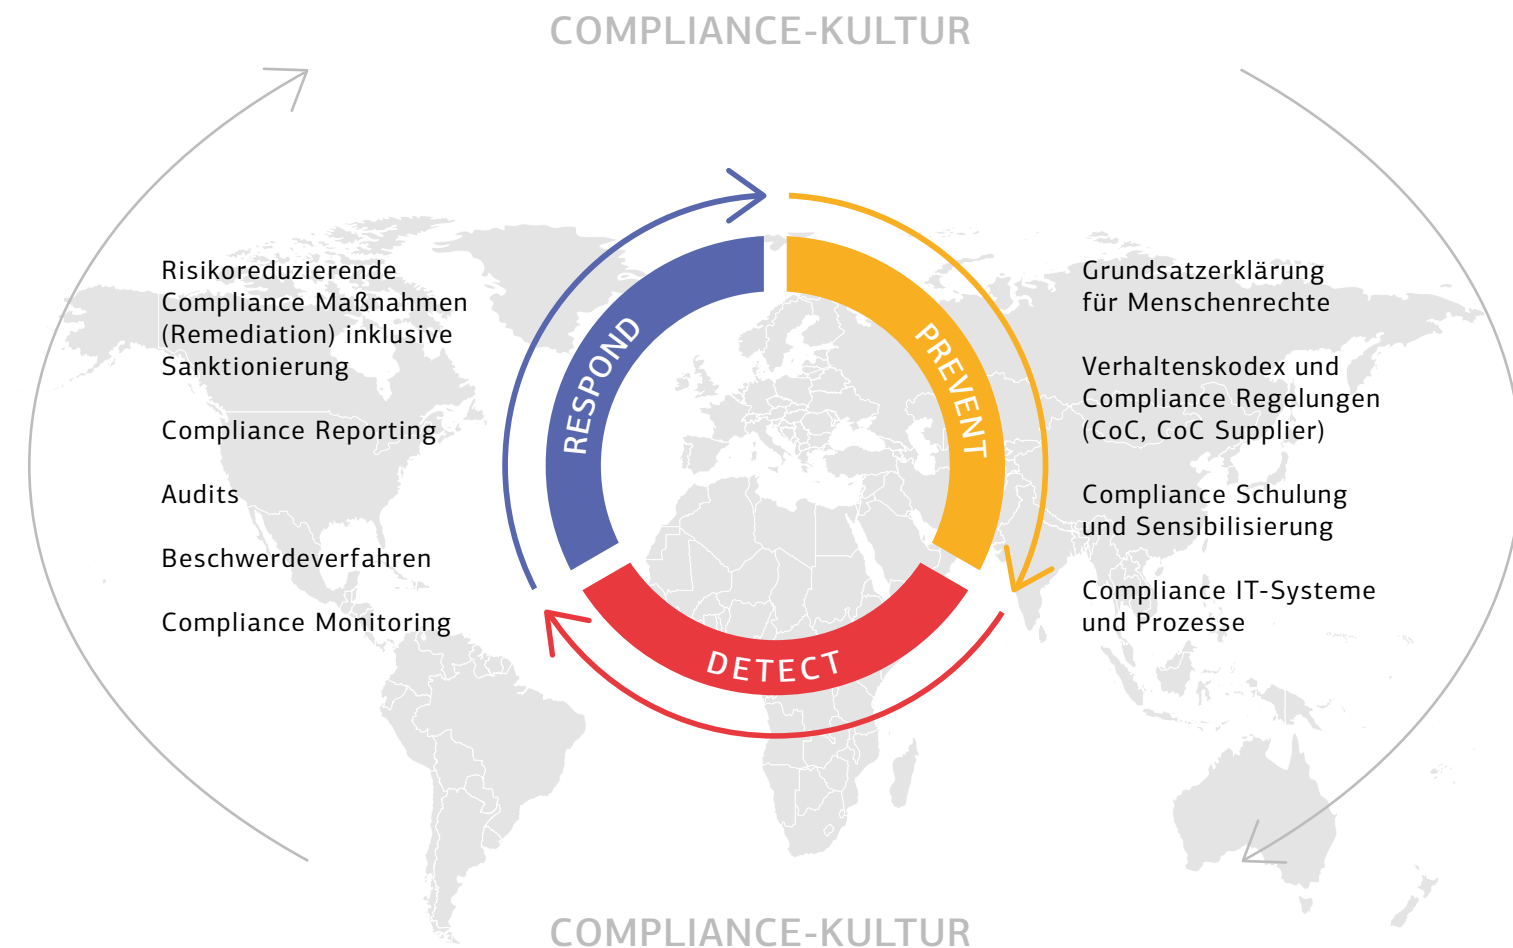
COMPLIANCE-KULTUR

Risikoreduzierende Compliance Maßnahmen (Remediation) inklusive Sanktionierung

Compliance Reporting

Audits

Beschwerdeverfahren

Compliance Monitoring

RESPOND

PREVENT

DETECT

Grundsatzerklärung für Menschenrechte

Verhaltenskodex und Compliance Regelungen (CoC, CoC Supplier)

Compliance Schulung und Sensibilisierung

Compliance IT-Systeme und Prozesse

COMPLIANCE-KULTUR